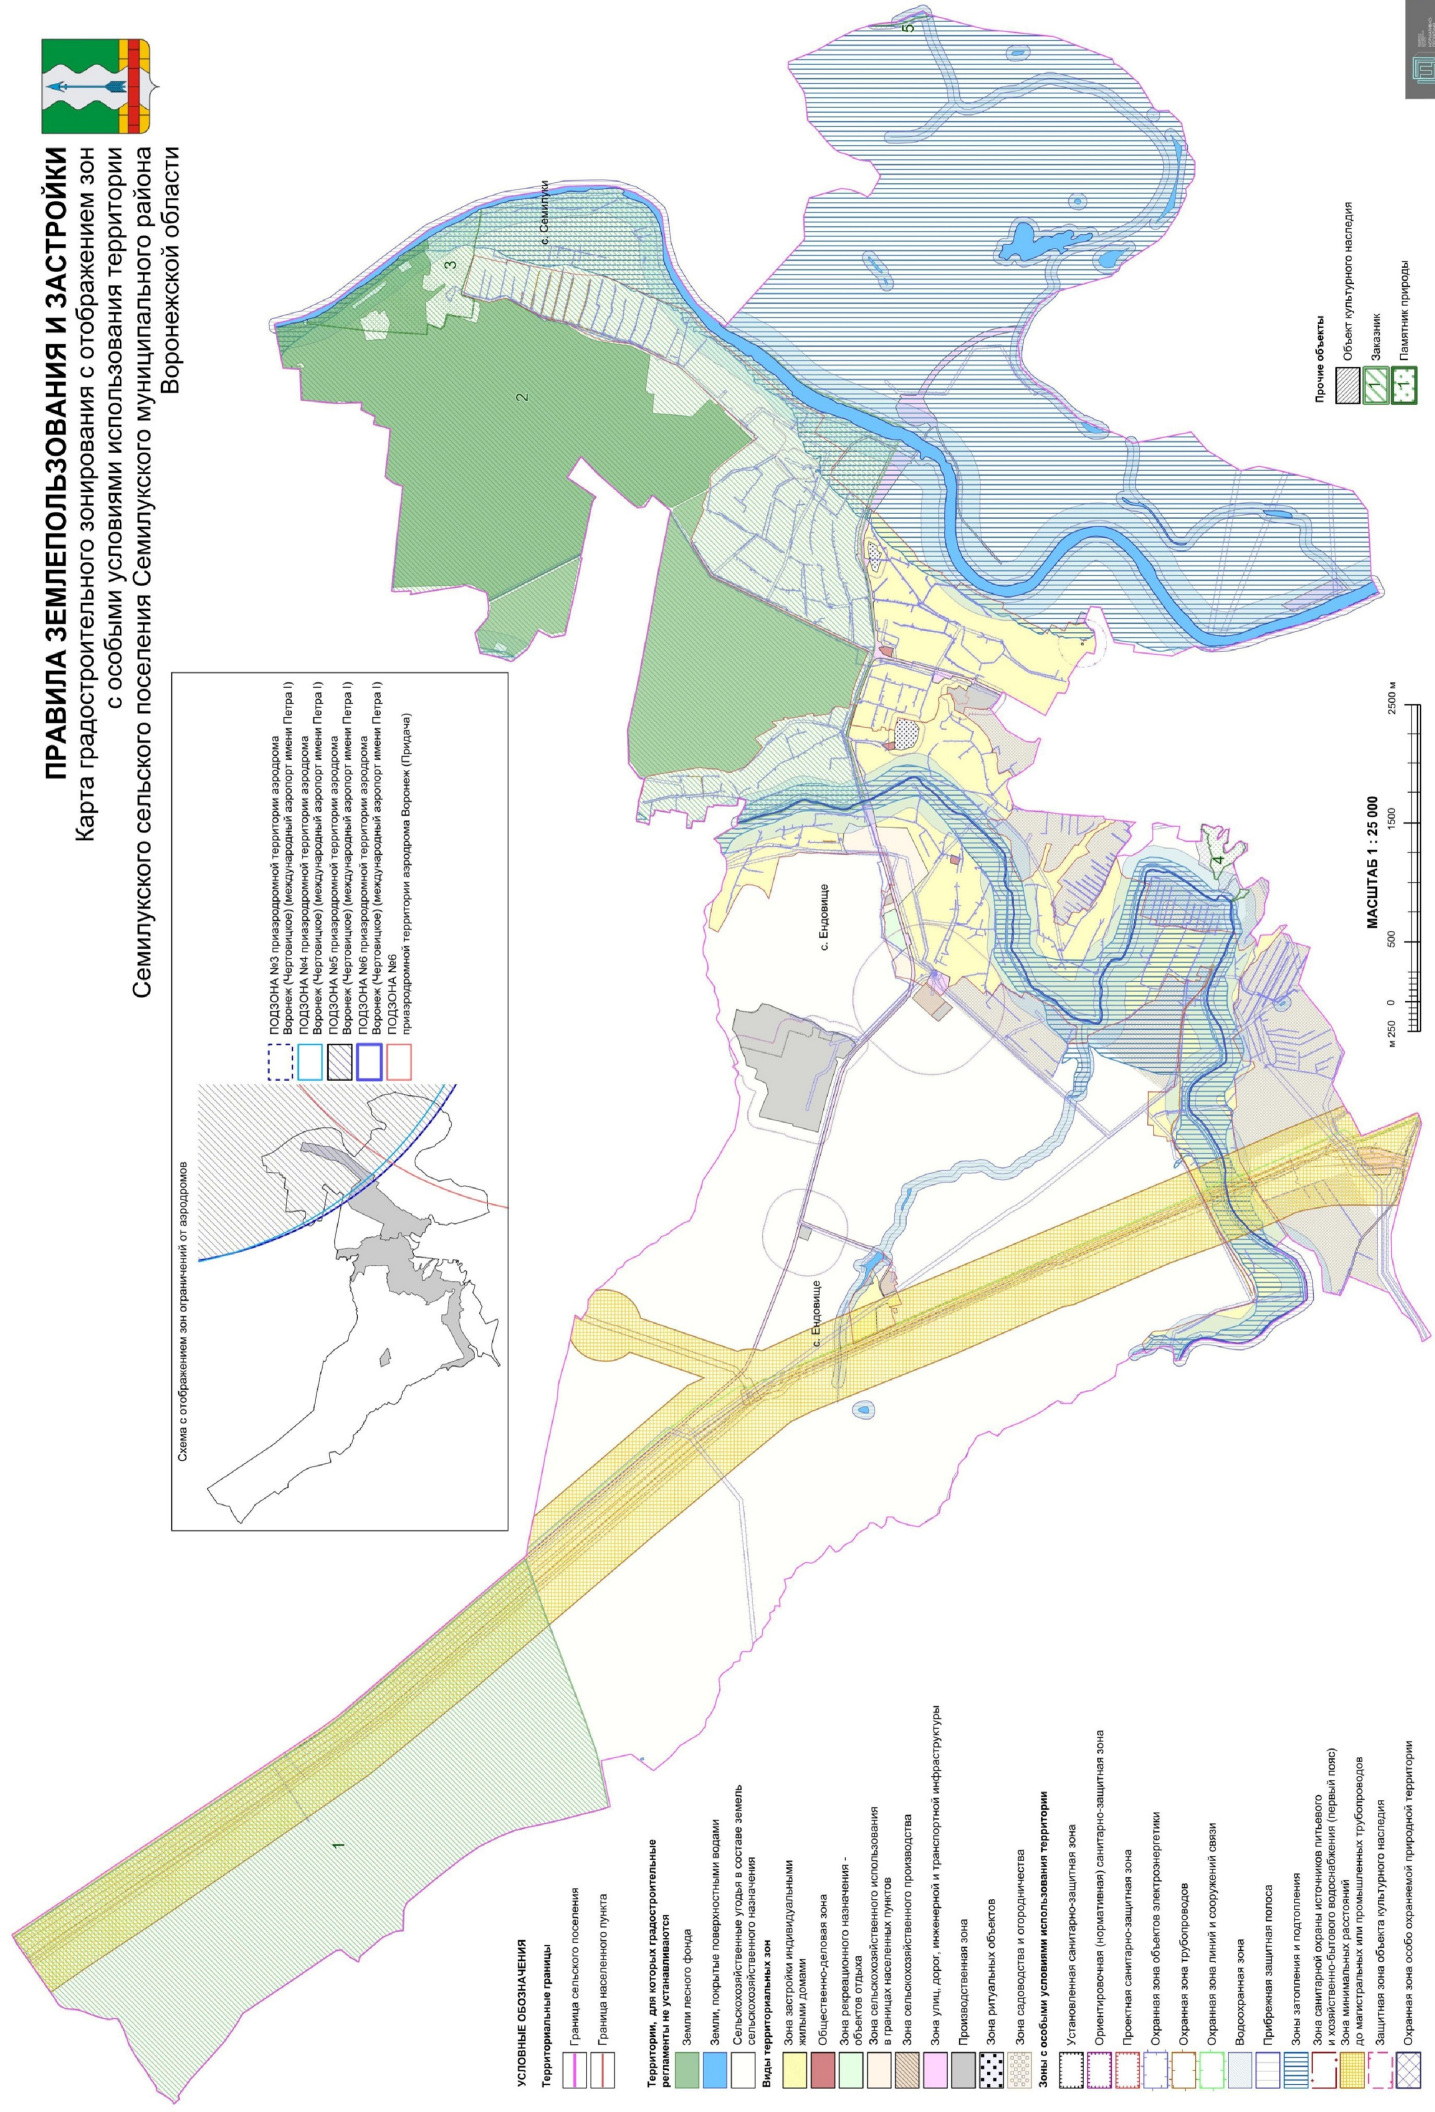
ПРАВИЛА ЗЕМЛЕПОЛЬЗОВАНИЯ И ЗАСТРОЙКИ
Карта градостроительного зонирования с отображением зон с особыми условиями использования территории
Семилукского сельского поселения Семилукского муниципального района Воронежской области

Схема с отображением зон ограничений от аэродромов

ПОДЗОНА №3 приаэродромной территории аэродрома Воронеж (Чертовицкое) (международный аэропорт имени Петра I)
ПОДЗОНА №4 приаэродромной территории аэродрома Воронеж (Чертовицкое) (международный аэропорт имени Петра I)
ПОДЗОНА №5 приаэродромной территории аэродрома Воронеж (Чертовицкое) (международный аэропорт имени Петра I)
ПОДЗОНА №6 приаэродромной территории аэродрома Воронеж (Чертовицкое) (международный аэропорт имени Петра I)
ПОДЗОНА №6 приаэродромной территории аэродрома Воронеж (Придача)

с. Семилуки
с. Ендовище
с. Ендовище
1
2
3
4
5

МАСШТАБ 1 : 25 000
м 250 0 500 1500 2500 м

Прочие объекты
Объект культурного наследия
Заказник
Памятник природы

УСЛОВНЫЕ ОБОЗНАЧЕНИЯ
Территориальные границы
Граница сельского поселения
Граница населенного пункта
Территории, для которых градостроительные регламенты не устанавливаются
Земли лесного фонда
Земли, покрытые поверхностными водами
Сельскохозяйственные угодья в составе земель сельскохозяйственного назначения
Виды территориальных зон
Зона застройки индивидуальными жилыми домами
Общественно-деловая зона
Зона рекреационного назначения - объектов отдыха
Зона сельскохозяйственного использования в границах населенных пунктов
Зона сельскохозяйственного производства
Зона улиц, дорог, инженерной и транспортной инфраструктуры
Производственная зона
Зона ритуальных объектов
Зона садоводства и огородничества
Зоны с особыми условиями использования территории
Установленная санитарно-защитная зона
Ориентировочная (нормативная) санитарно-защитная зона
Проектная санитарно-защитная зона
Охранная зона объектов электроэнергетики
Охранная зона трубопроводов
Охранная зона линий и сооружений связи
Водоохранная зона
Прибрежная защитная полоса
Зоны затопления и подтопления
Зона санитарной охраны источников питьевого и хозяйственно-бытового водоснабжения (первый пояс)
Зона минимальных расстояний до магистральных или промышленных трубопроводов
Защитная зона объекта культурного наследия
Охранная зона особо охраняемой природной территории